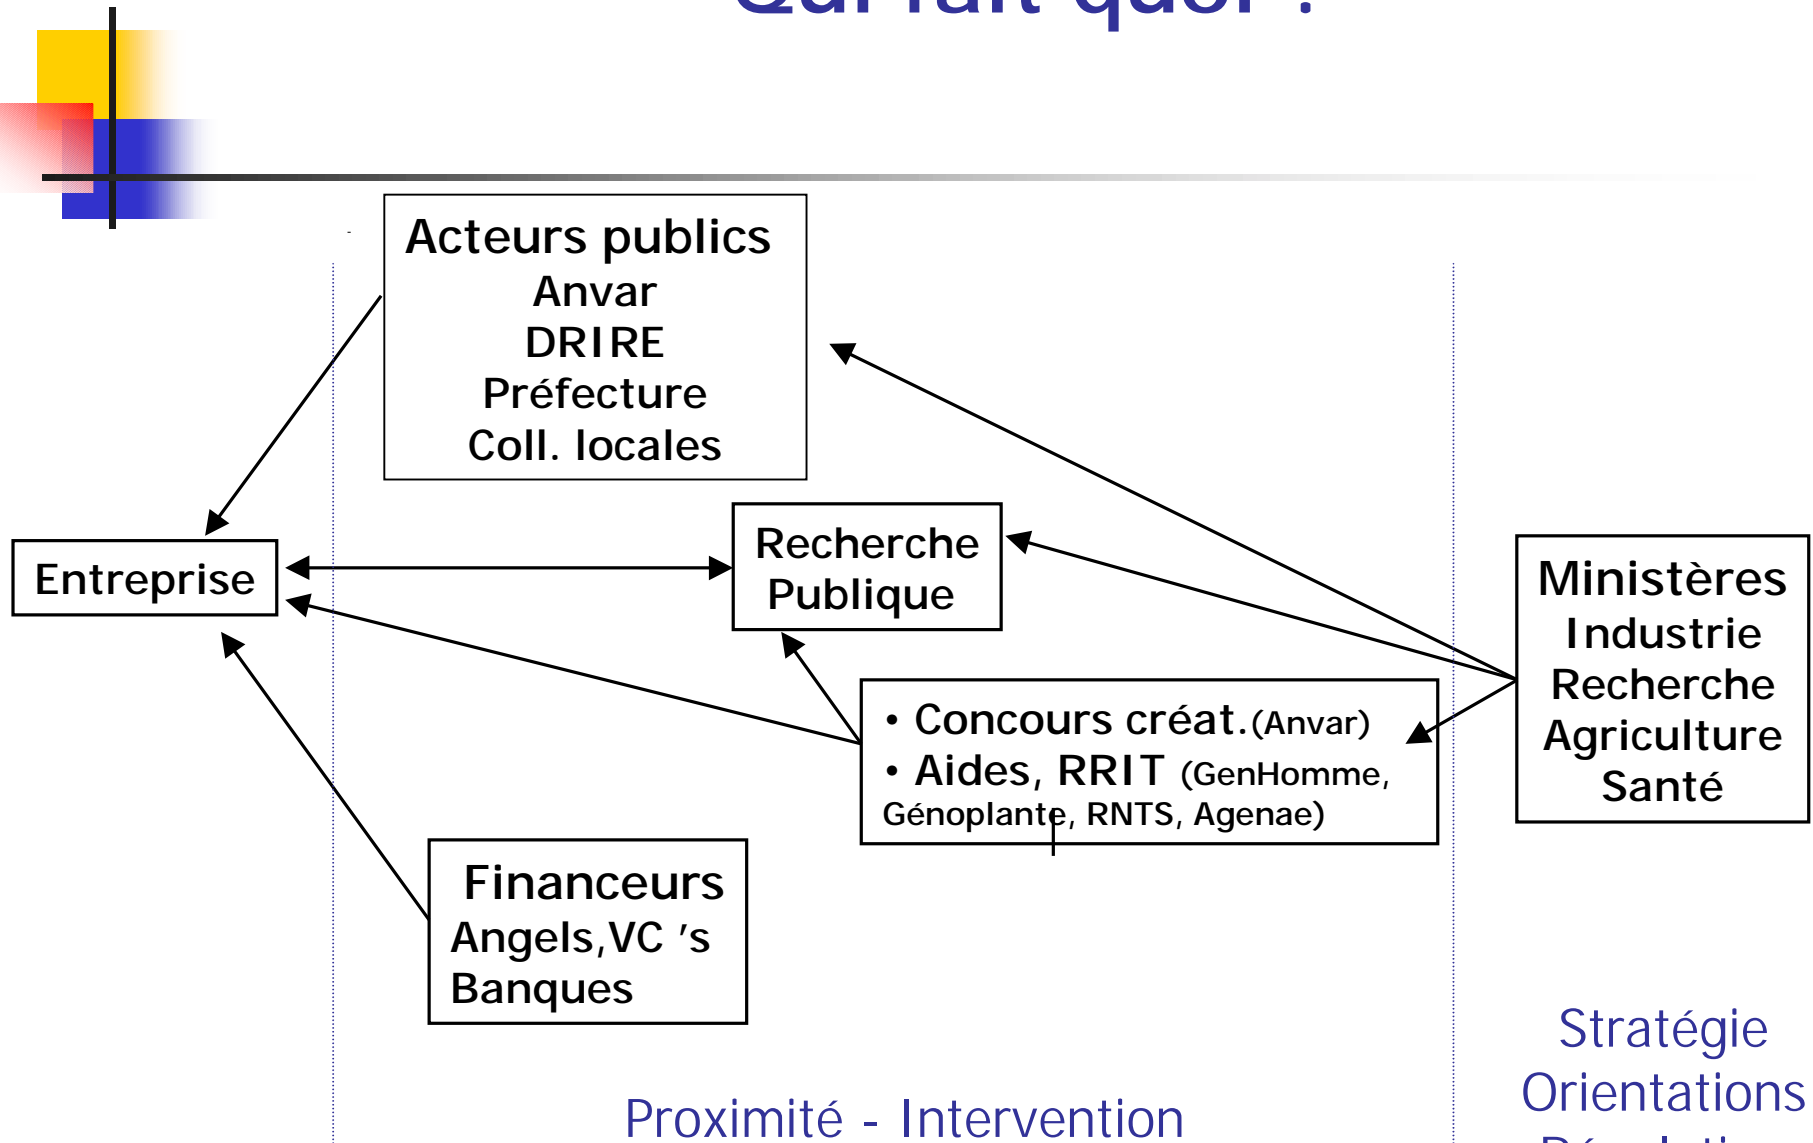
Qui fait quoi ?

Acteurs publics
Anvar
DRIRE
Préfecture
Coll. locales

Entreprise

Recherche Publique

Ministères
Industrie
Recherche
Agriculture
Santé

• Concours créat.(Anvar)
• Aides, RRIT (GenHomme, Génoplante, RNTS, Agenae)

Financeurs
Angels,VC 's
Banques

Proximité - Intervention

Stratégie
Orientations
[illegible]